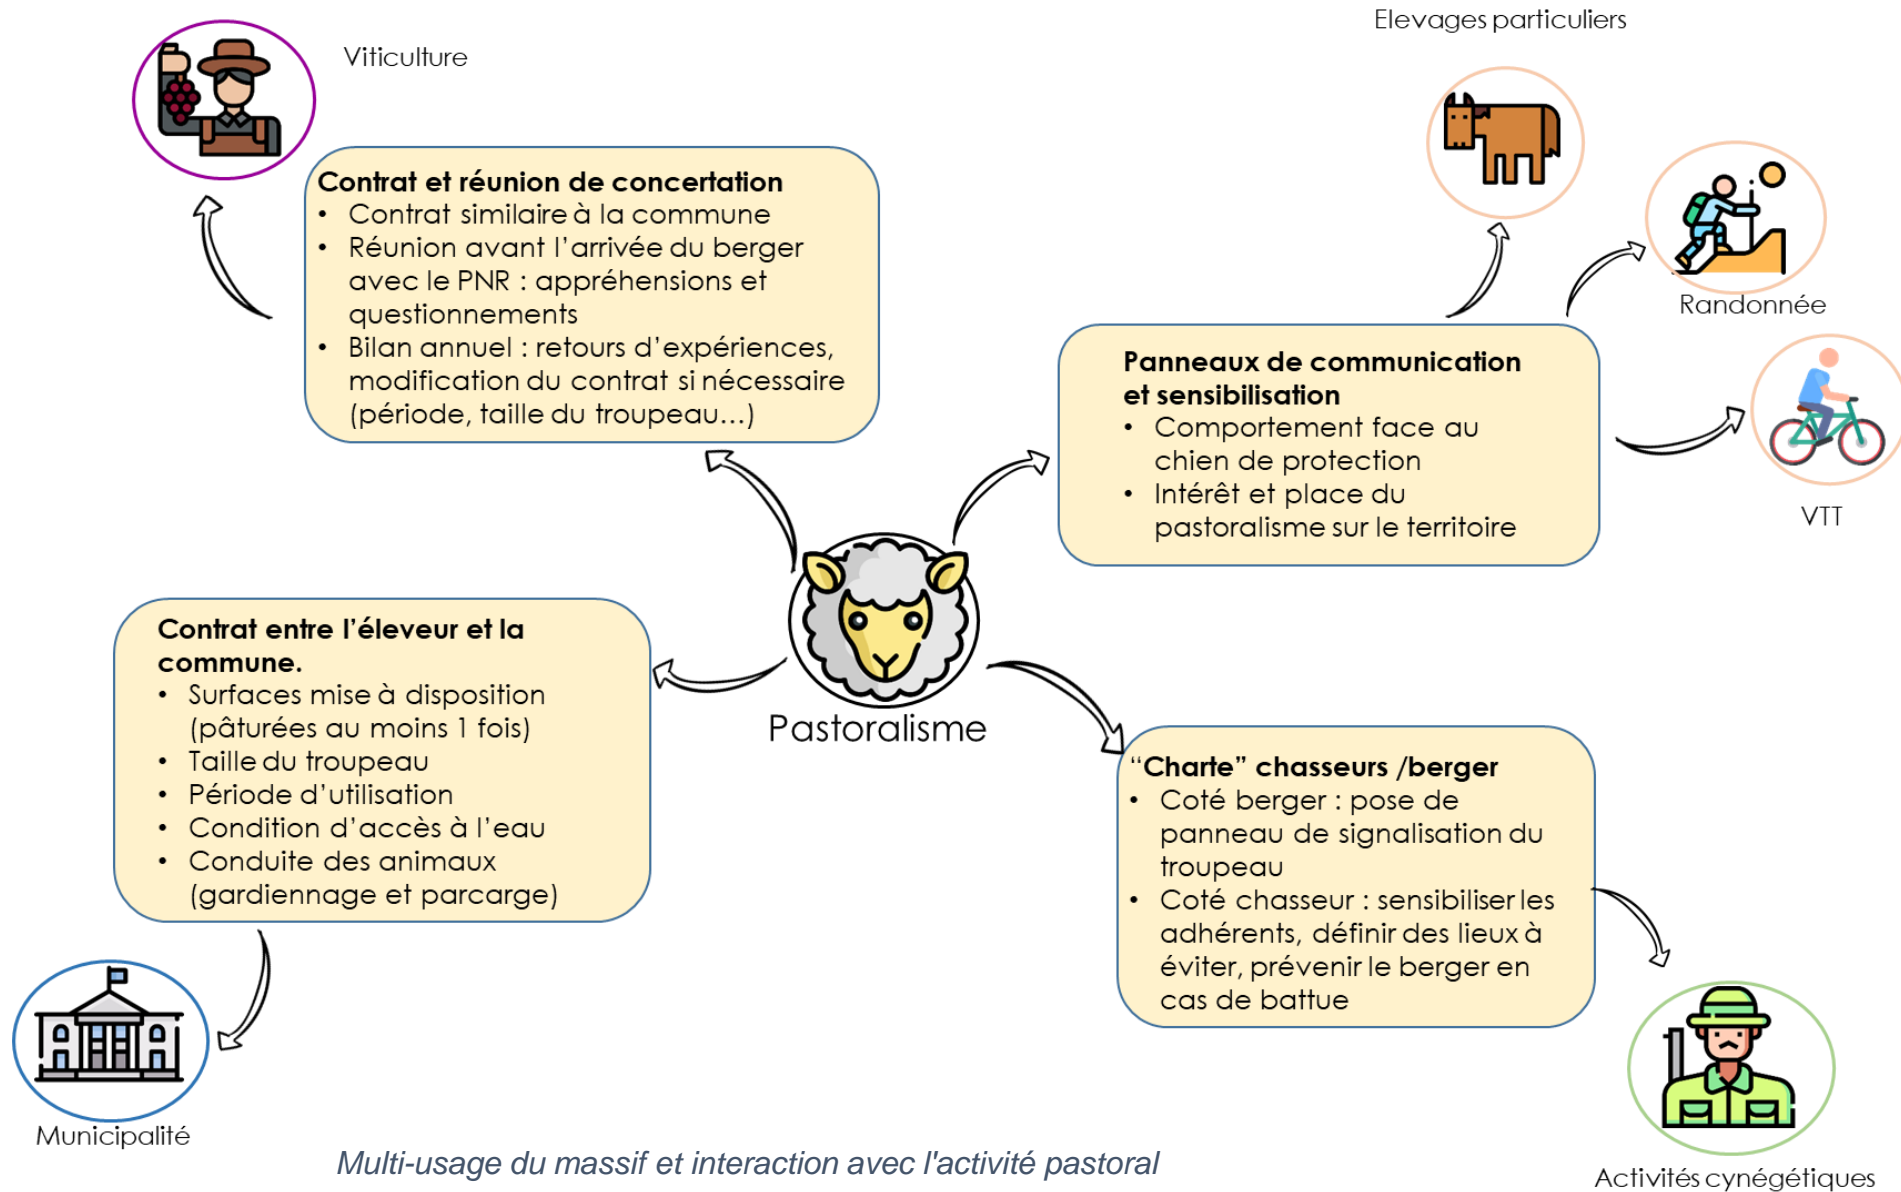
Viticulture

Elevages particuliers

Contrat et réunion de concertation
• Contrat similaire à la commune
• Réunion avant l'arrivée du berger avec le PNR : appréhensions et questionnements
• Bilan annuel : retours d'expériences, modification du contrat si nécessaire (période, taille du troupeau…)

Randonnée

Panneaux de communication et sensibilisation
• Comportement face au chien de protection
• Intérêt et place du pastoralisme sur le territoire

VTT

Contrat entre l'éleveur et la commune.
• Surfaces mise à disposition (pâturées au moins 1 fois)
• Taille du troupeau
• Période d'utilisation
• Condition d'accès à l'eau
• Conduite des animaux (gardiennage et parcarge)

Pastoralisme

"Charte" chasseurs /berger
• Coté berger : pose de panneau de signalisation du troupeau
• Coté chasseur : sensibiliser les adhérents, définir des lieux à éviter, prévenir le berger en cas de battue

Municipalité

Multi-usage du massif et interaction avec l'activité pastoral

Activités cynégétiques